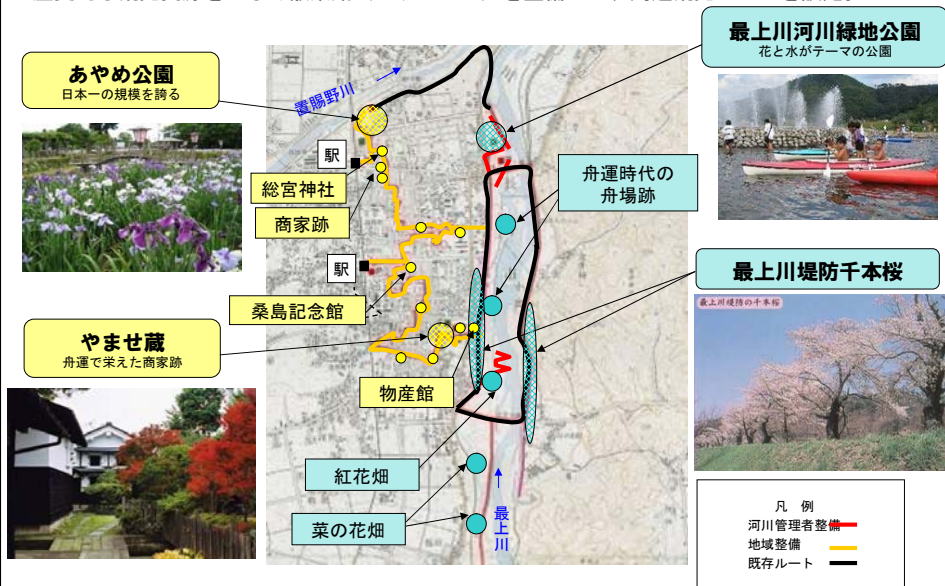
あやめ公園
日本一の規模を誇る

最上川河川緑地公園
花と水がテーマの公園

置賜野川

駅

総宮神社

商家跡

舟運時代の舟場跡

駅

桑島記念館

最上川堤防千本桜

最上川堤防の千本桜

やませ蔵
舟運で栄えた商家跡

物産館

紅花畑

菜の花畑

最上川

凡　例
河川管理者整備
地域整備
既存ルート